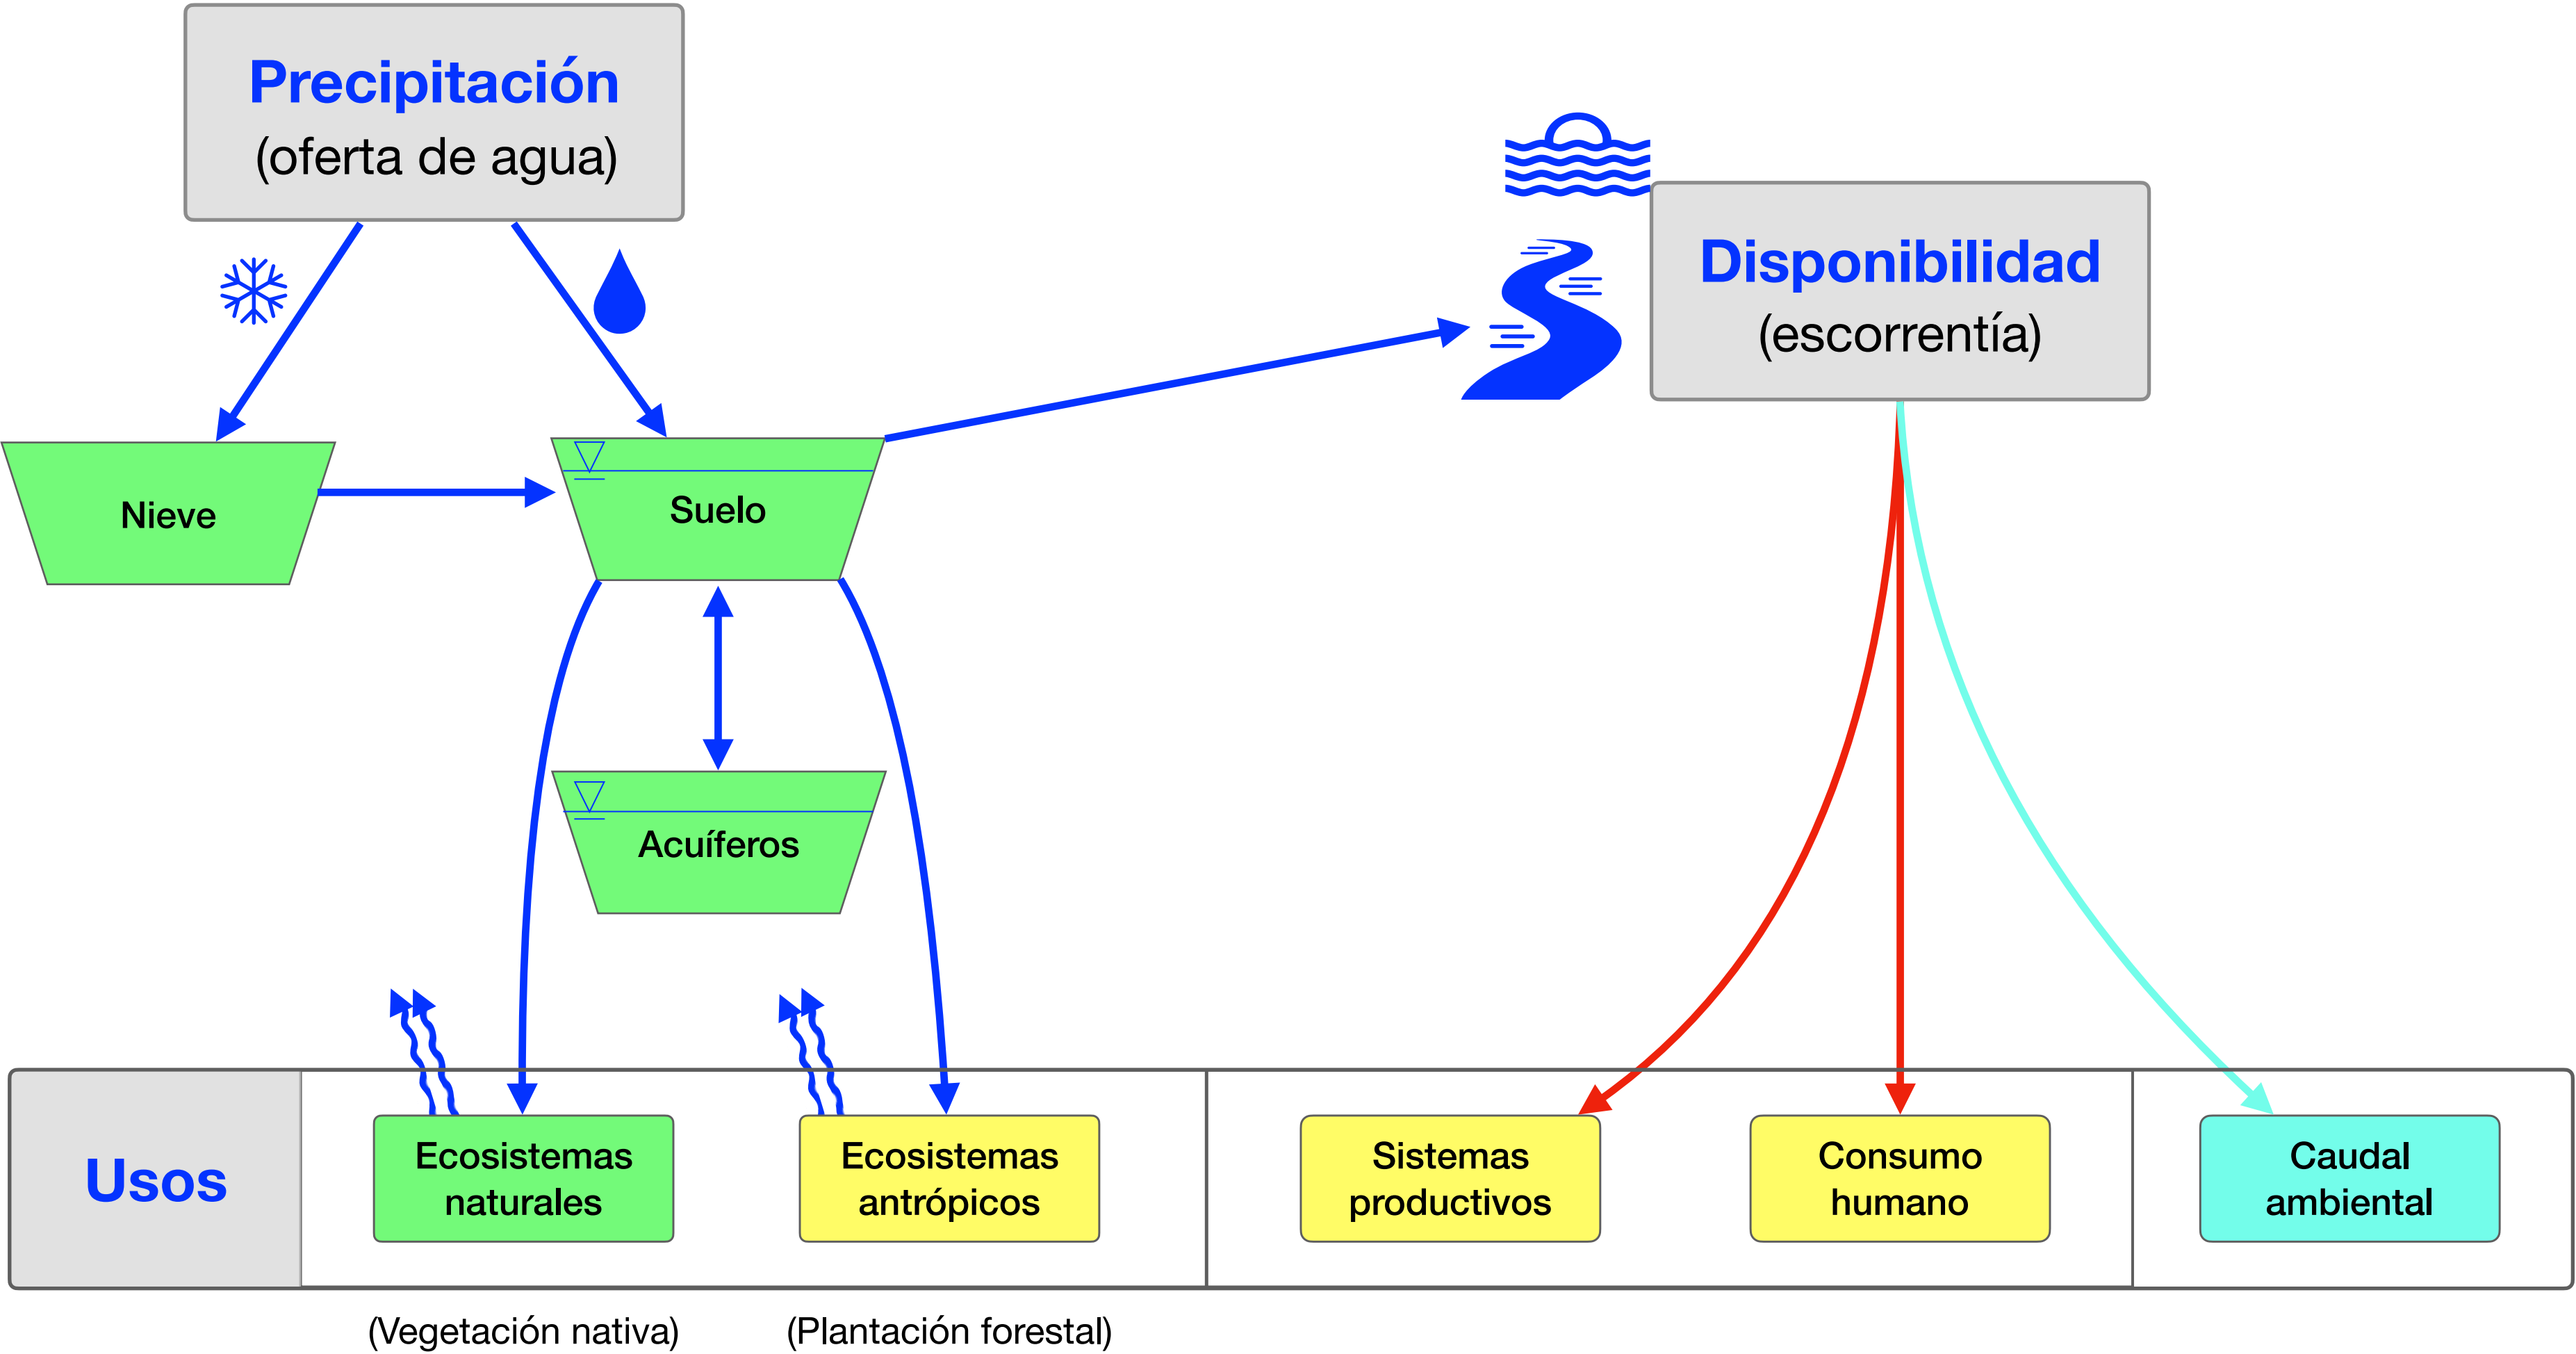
Precipitación
(oferta de agua)

Disponibilidad
(escorrentía)

Nieve

Suelo

Acuíferos

Usos

Ecosistemas naturales

Ecosistemas antrópicos

Sistemas productivos

Consumo humano

Caudal ambiental

(Vegetación nativa)

(Plantación forestal)